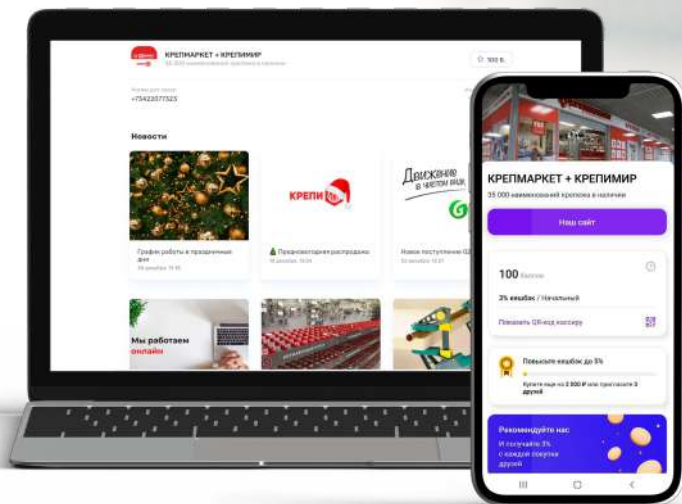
КРЕПМАРКЕТ + КРЕПИМИР
35 000 наименований крепежа в наличии

100 Б.

+75422077323

Новости

График работы в праздничные дни
30 декабря 19:00

Предновогодняя распродажа
16 декабря 10:00

Движение в чистом виде

Новое поступление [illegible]

Мы работаем онлайн

КРЕПИ

КРЕПМАРКЕТ + КРЕПИМИР
35 000 наименований крепежа в наличии

Наш сайт

100 баллов

3% кешбэк / Начальный

Показать QR-код кассиру

Повысьте кешбэк до 5%

Купите еще на 2 000 ₽ или пригласите 3 друзей

Рекомендуйте нас
И получайте 3% с каждой покупки друзей